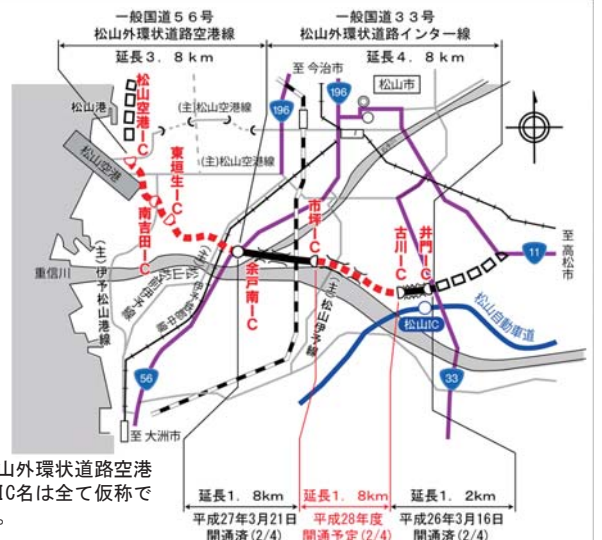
一般国道５６号
松山外環状道路空港線

延長３．８ｋｍ

一般国道３３号
松山外環状道路インター線

延長４．８ｋｍ

至 今治市

松山市

196

196

松山港

松山空港ＩＣ

(主)松山空港線

(主)松山空港線

松山空港

東垣生ＩＣ

南吉田ＩＣ

重信川

(主)伊予松山港線

余戸南ＩＣ

市坪ＩＣ

(主)松山伊予線

古川ＩＣ

井門ＩＣ

11

至 高松市

松山自動車道

松山IC

56

33

至 大洲市

山外環状道路空港
IC名は全て仮称で
。

延長１．８km
平成27年3月21日
開通済(2/4)

延長１．８km
平成28年度
開通予定(2/4)

延長１．２km
平成26年3月16日
開通済(2/4)